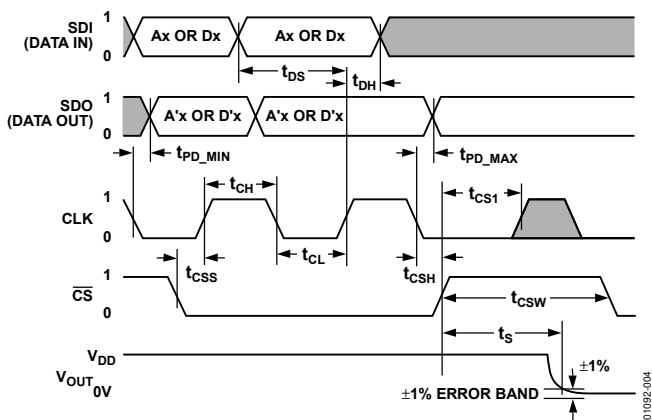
SDI (DATA IN)
1
0
Ax OR Dx
Ax OR Dx
$t_{DS}$
$t_{DH}$
SDO (DATA OUT)
1
0
A'x OR D'x
A'x OR D'x
$t_{PD\_MIN}$
$t_{PD\_MAX}$
$t_{CH}$
$t_{CS1}$
CLK
1
0
$t_{CL}$
$t_{CSS}$
$t_{CSH}$
$\overline{CS}$
1
0
$t_{CSW}$
$t_S$
$V_{DD}$
$V_{OUT}$ 0V
±1%
±1% ERROR BAND
01092-004